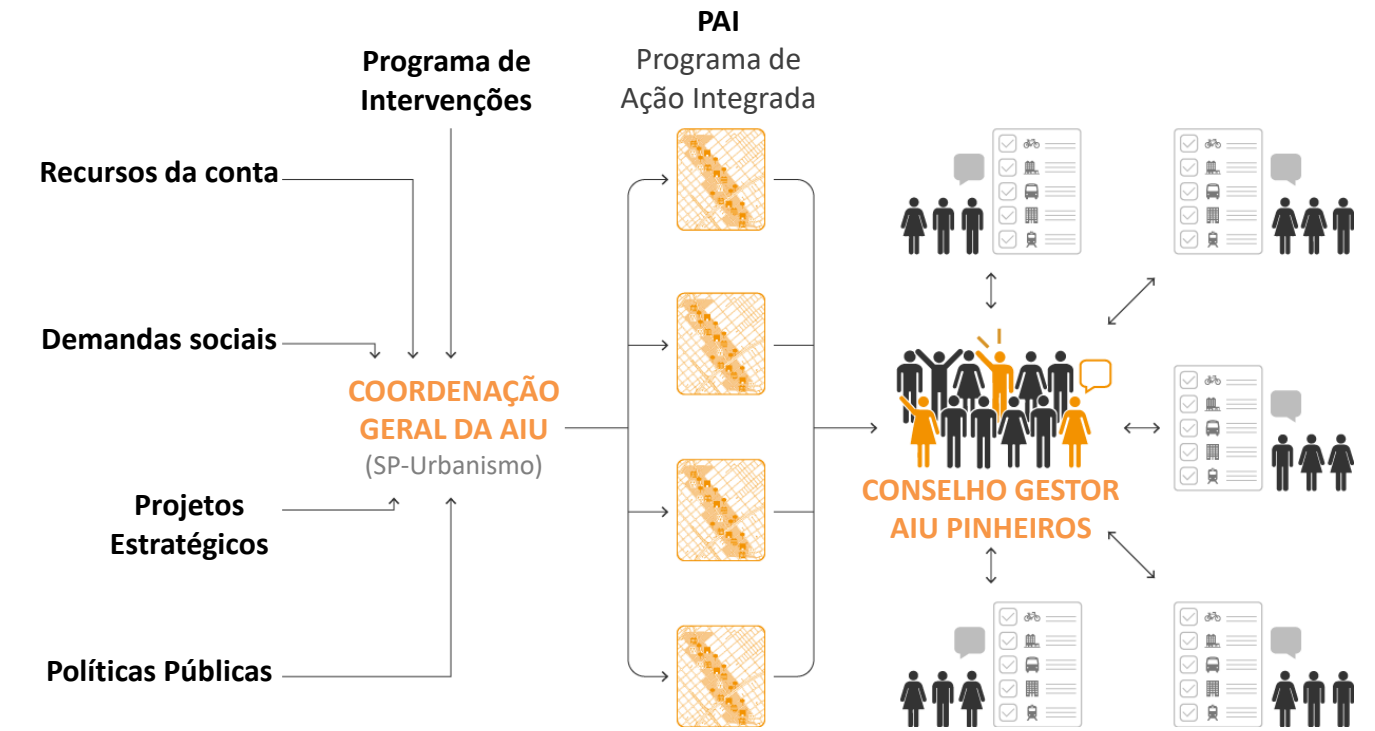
Programa de Intervenções

PAI
Programa de Ação Integrada

Recursos da conta

Demandas sociais

COORDENAÇÃO GERAL DA AIU
(SP-Urbanismo)

Projetos Estratégicos

Políticas Públicas

CONSELHO GESTOR AIU PINHEIROS